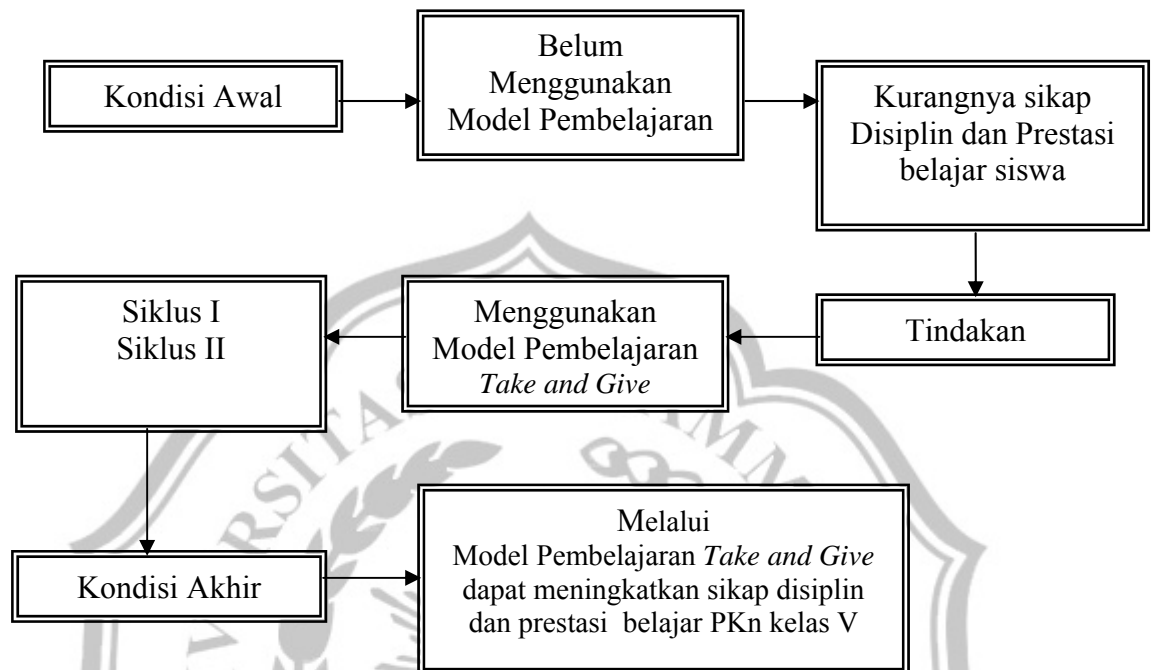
Kondisi Awal

Belum Menggunakan Model Pembelajaran

Kurangnya sikap Disiplin dan Prestasi belajar siswa

Tindakan

Menggunakan Model Pembelajaran *Take and Give*

Siklus I
Siklus II

Kondisi Akhir

Melalui Model Pembelajaran *Take and Give* dapat meningkatkan sikap disiplin dan prestasi belajar PKn kelas V